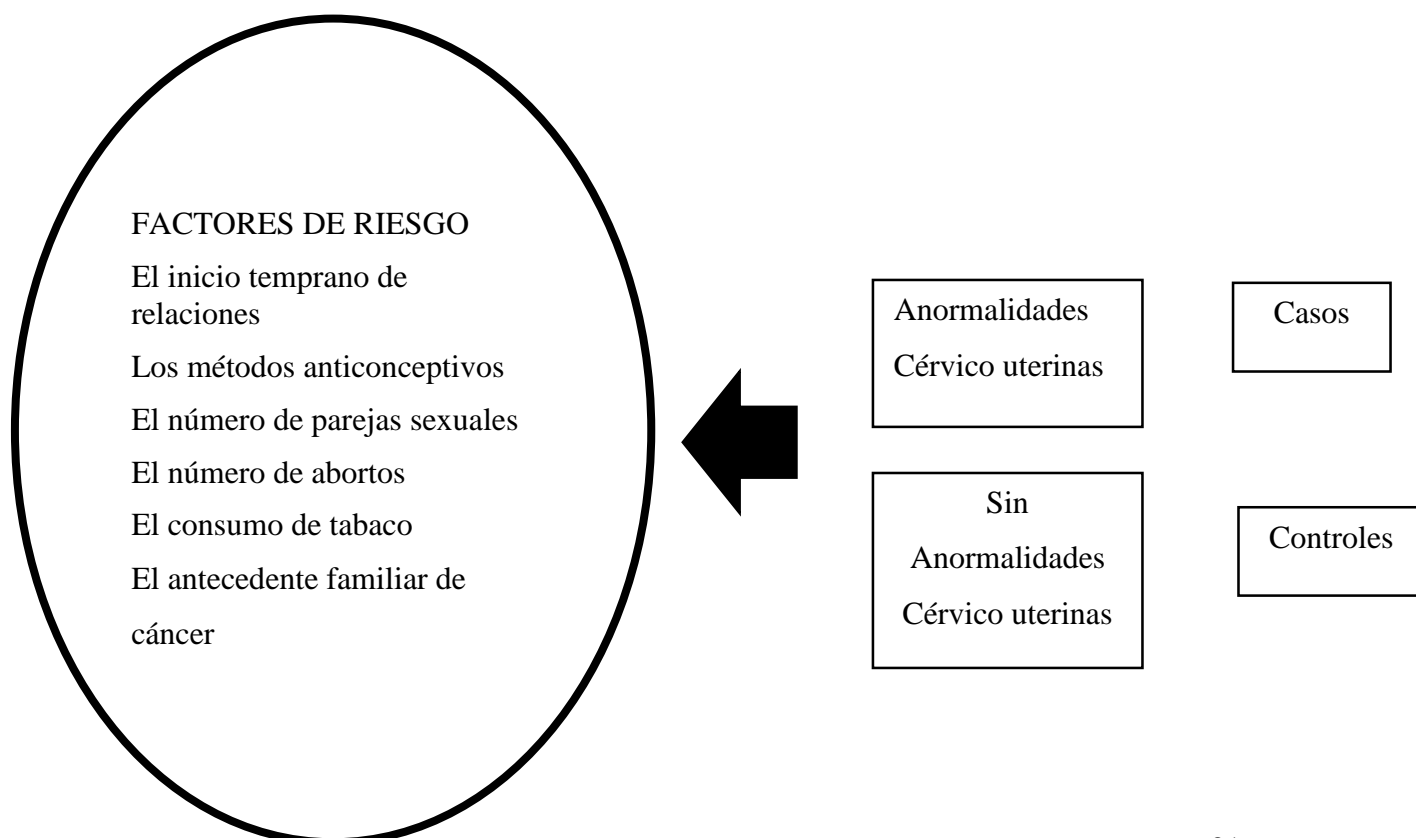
FACTORES DE RIESGO

El inicio temprano de relaciones

Los métodos anticonceptivos

El número de parejas sexuales

El número de abortos

El consumo de tabaco

El antecedente familiar de cáncer

Anormalidades Cérvico uterinas

Casos

Sin Anormalidades Cérvico uterinas

Controles